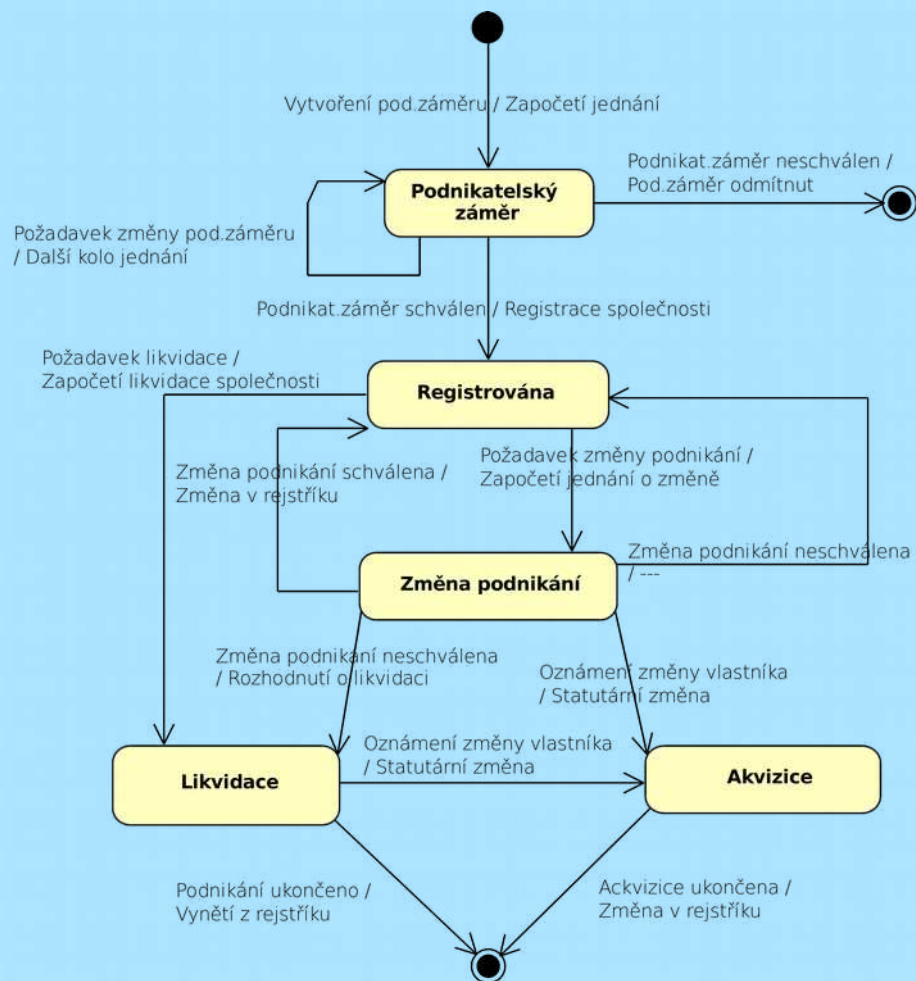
Vytvoření pod.záměru / Započetí jednání

Podnikatelský záměr

Podnikat.záměr neschválen / Pod.záměr odmítnut

Požadavek změny pod.záměru / Další kolo jednání

Podnikat.záměr schválen / Registrace společnosti

Požadavek likvidace / Započetí likvidace společnosti

Registrována

Změna podnikání schválena / Změna v rejstříku

Požadavek změny podnikání / Započetí jednání o změně

Změna podnikání neschválena / ---

Změna podnikání

Změna podnikání neschválena / Rozhodnutí o likvidaci

Oznámení změny vlastníka / Statutární změna

Oznámení změny vlastníka / Statutární změna

Likvidace

Akvizice

Podnikání ukončeno / Vynětí z rejstříku

Ackvizice ukončena / Změna v rejstříku